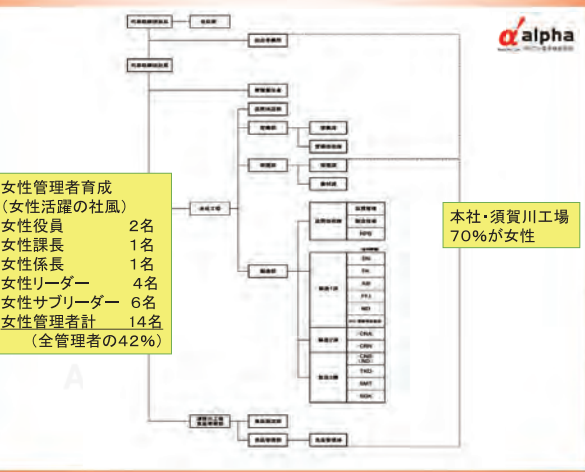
alpha

女性管理者育成
（女性活躍の社風）
女性役員　　　2名
女性課長　　　1名
女性係長　　　1名
女性リーダー　　4名
女性サブリーダー　6名
女性管理者計　14名
（全管理者の42%）

本社・須賀川工場
70%が女性

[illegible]

SN
FK
AB
FFJ
ND
CRA
CRN
CNB
TKD
SMT
KDK
RPB